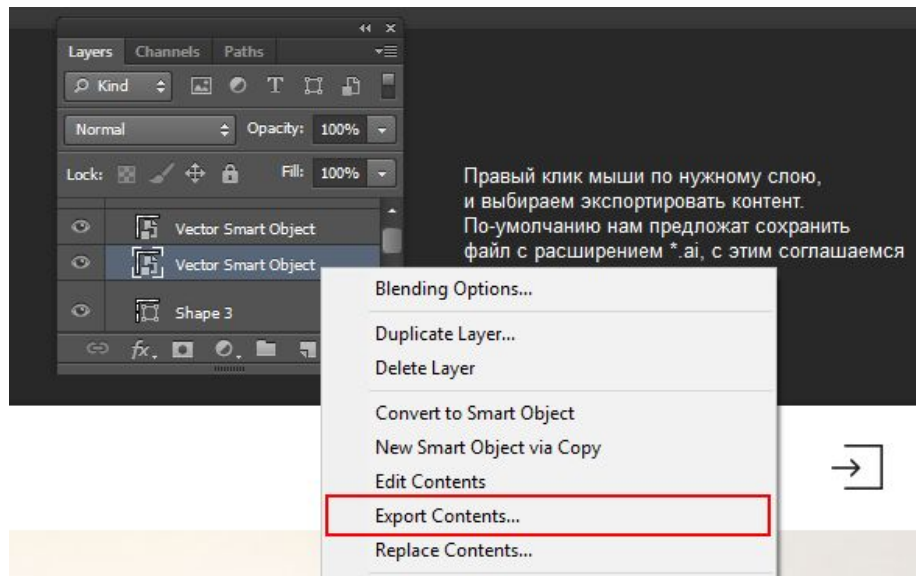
Layers Channels Paths

Kind

Normal Opacity: 100%

Lock: Fill: 100%

Vector Smart Object

Vector Smart Object

Shape 3

Правый клик мыши по нужному слою, и выбираем экспортировать контент. По-умолчанию нам предложат сохранить файл с расширением *.ai, с этим соглашаемся

Blending Options...

Duplicate Layer...

Delete Layer

Convert to Smart Object

New Smart Object via Copy

Edit Contents

Export Contents...

Replace Contents...